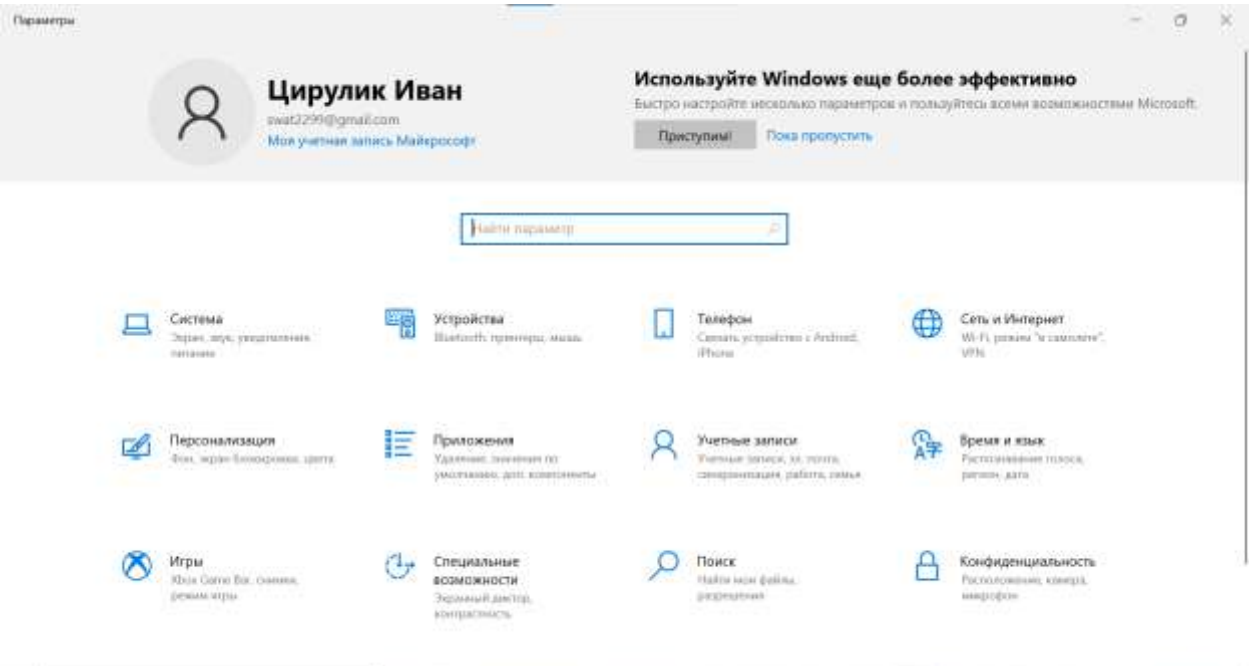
Параметры

Цирулик Иван
swat2299@gmail.com
Моя учетная запись Майкрософт

Используйте Windows еще более эффективно
Быстро настройте несколько параметров и пользуйтесь всеми возможностями Microsoft.
Приступим!
Пока пропустить

Найти параметр

Система
Экран, звук, уведомления, питание

Устройства
Bluetooth, принтеры, мышь

Телефон
Связать устройство с Android, iPhone

Сеть и Интернет
Wi-Fi, режим "в самолете", VPN

Персонализация
Фон, экран блокировки, цвета

Приложения
Удаление, значения по умолчанию, доп. компоненты

Учетные записи
Учетные записи, эл. почта, синхронизация, работа, семья

Время и язык
Распознавание голоса, регион, дата

Игры
Xbox Game Bar, снимки, режим игры

Специальные возможности
Экранный диктор, контрастность

Поиск
Найти мои файлы, разрешения

Конфиденциальность
Расположение, камера, микрофон